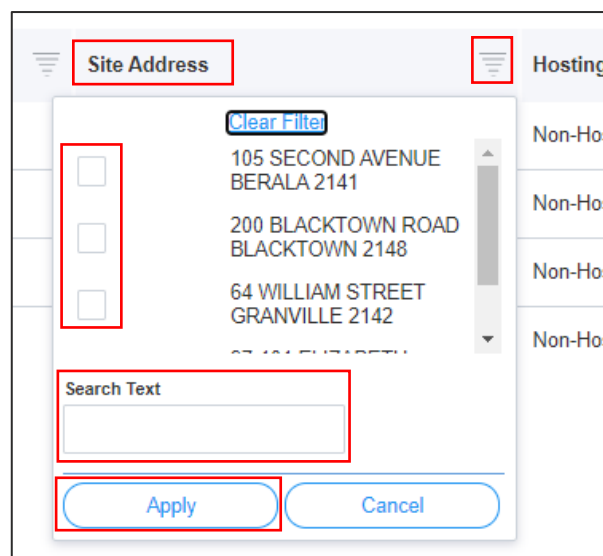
Site Address

Hosting

Clear Filter

105 SECOND AVENUE BERALA 2141

200 BLACKTOWN ROAD BLACKTOWN 2148

64 WILLIAM STREET GRANVILLE 2142

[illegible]

Non-Hos

Non-Hos

Non-Hos

Non-Hos

Search Text

Apply

Cancel